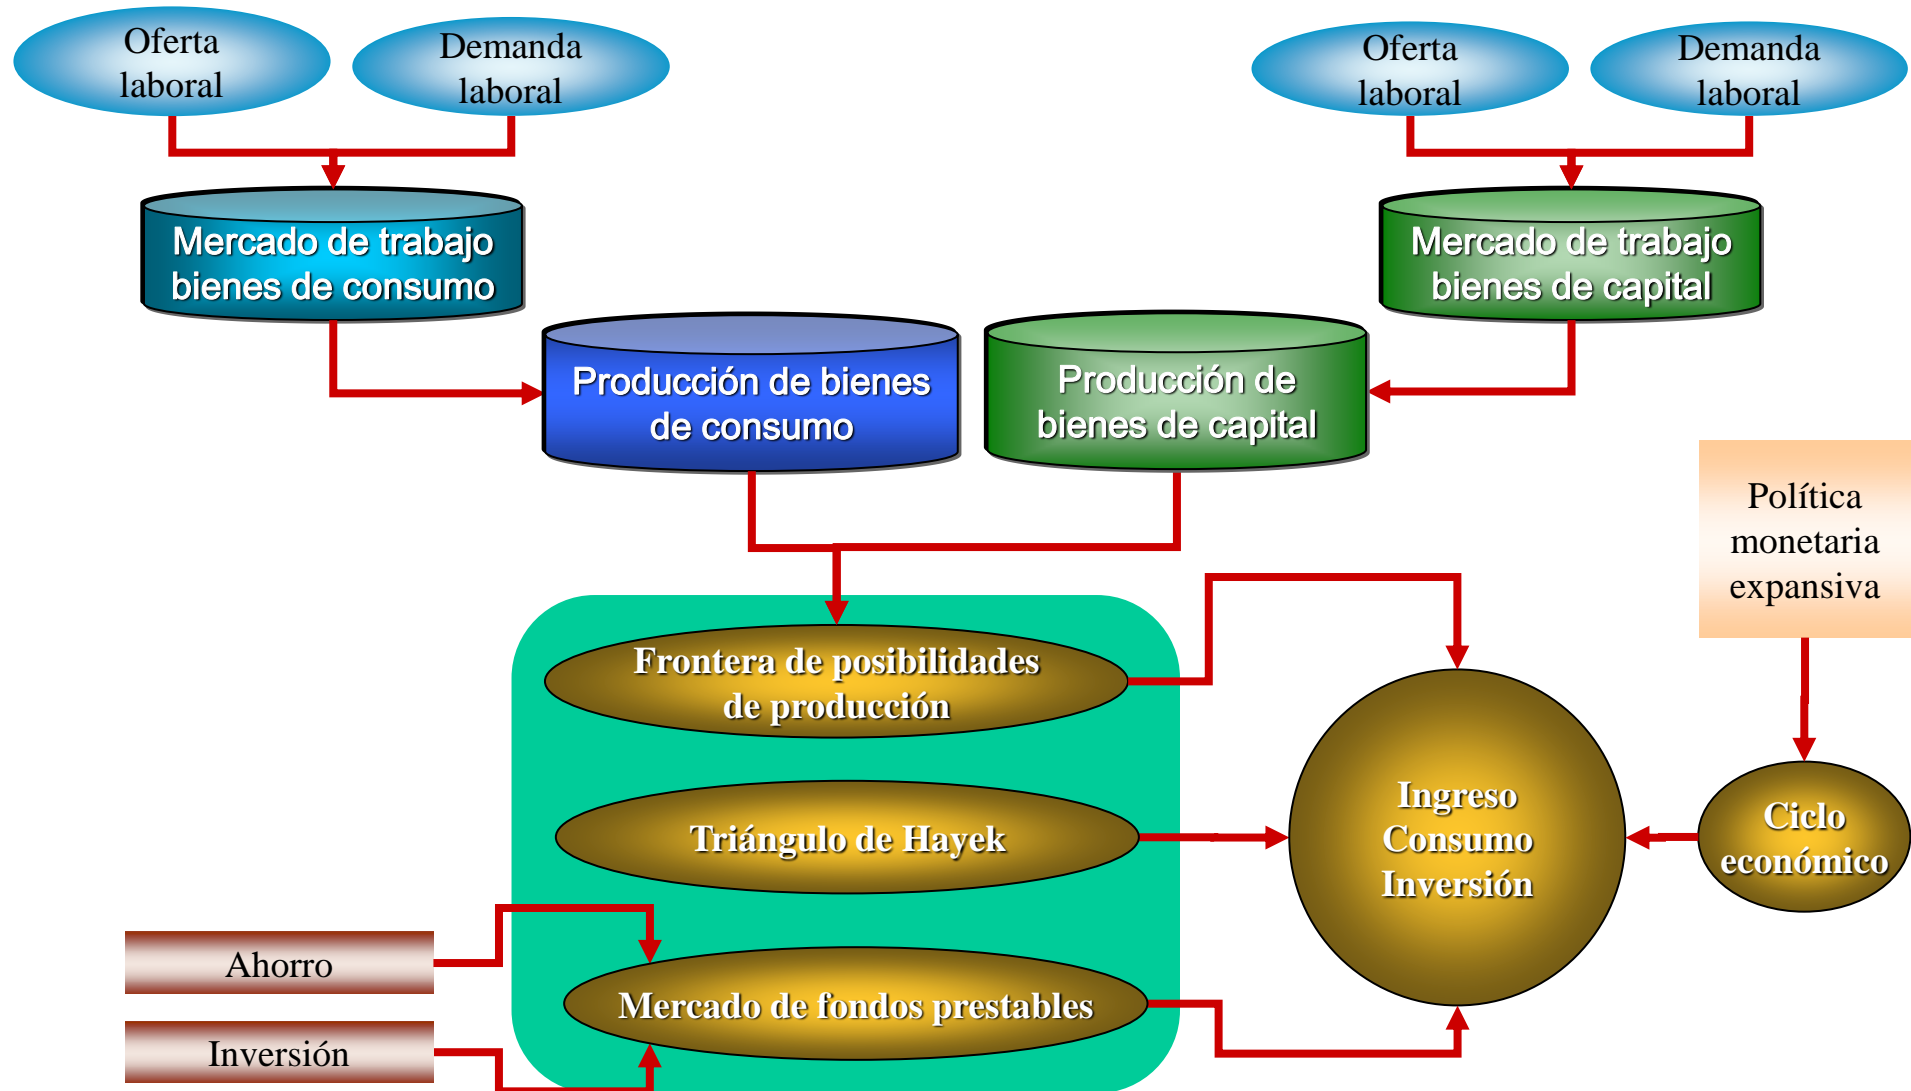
Oferta laboral

Demanda laboral

Oferta laboral

Demanda laboral

Mercado de trabajo bienes de consumo

Mercado de trabajo bienes de capital

Producción de bienes de consumo

Producción de bienes de capital

Política monetaria expansiva

Frontera de posibilidades de producción

Triángulo de Hayek

Ingreso Consumo Inversión

Ciclo económico

Ahorro

Mercado de fondos prestables

Inversión